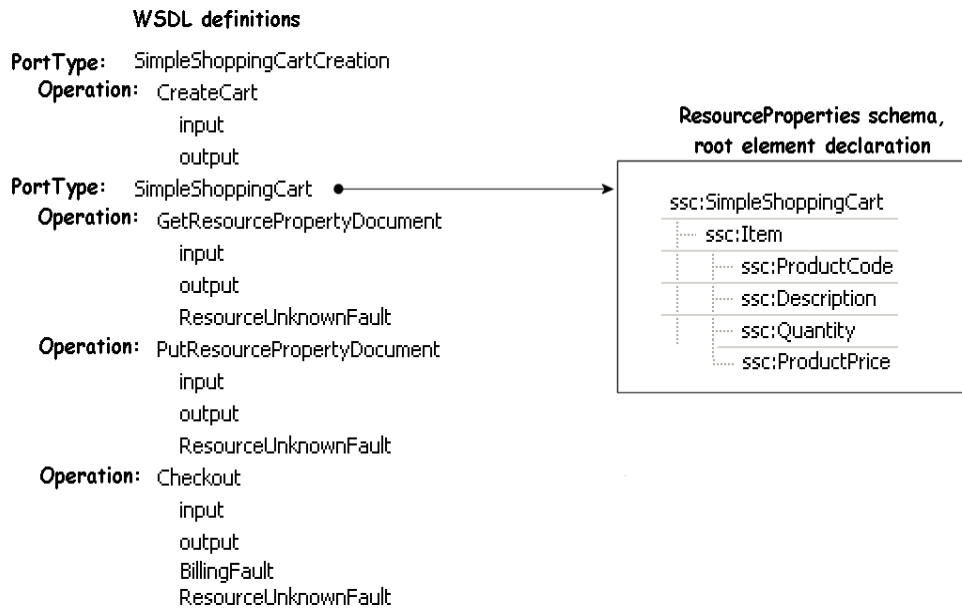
WSDL definitions

PortType: SimpleShoppingCartCreation
Operation: CreateCart
input
output
PortType: SimpleShoppingCart
Operation: GetResourcePropertyDocument
input
output
ResourceUnknownFault
Operation: PutResourcePropertyDocument
input
output
ResourceUnknownFault
Operation: Checkout
input
output
BillingFault
ResourceUnknownFault

ResourceProperties schema, root element declaration

ssc:SimpleShoppingCart
ssc:Item
ssc:ProductCode
ssc:Description
ssc:Quantity
ssc:ProductPrice